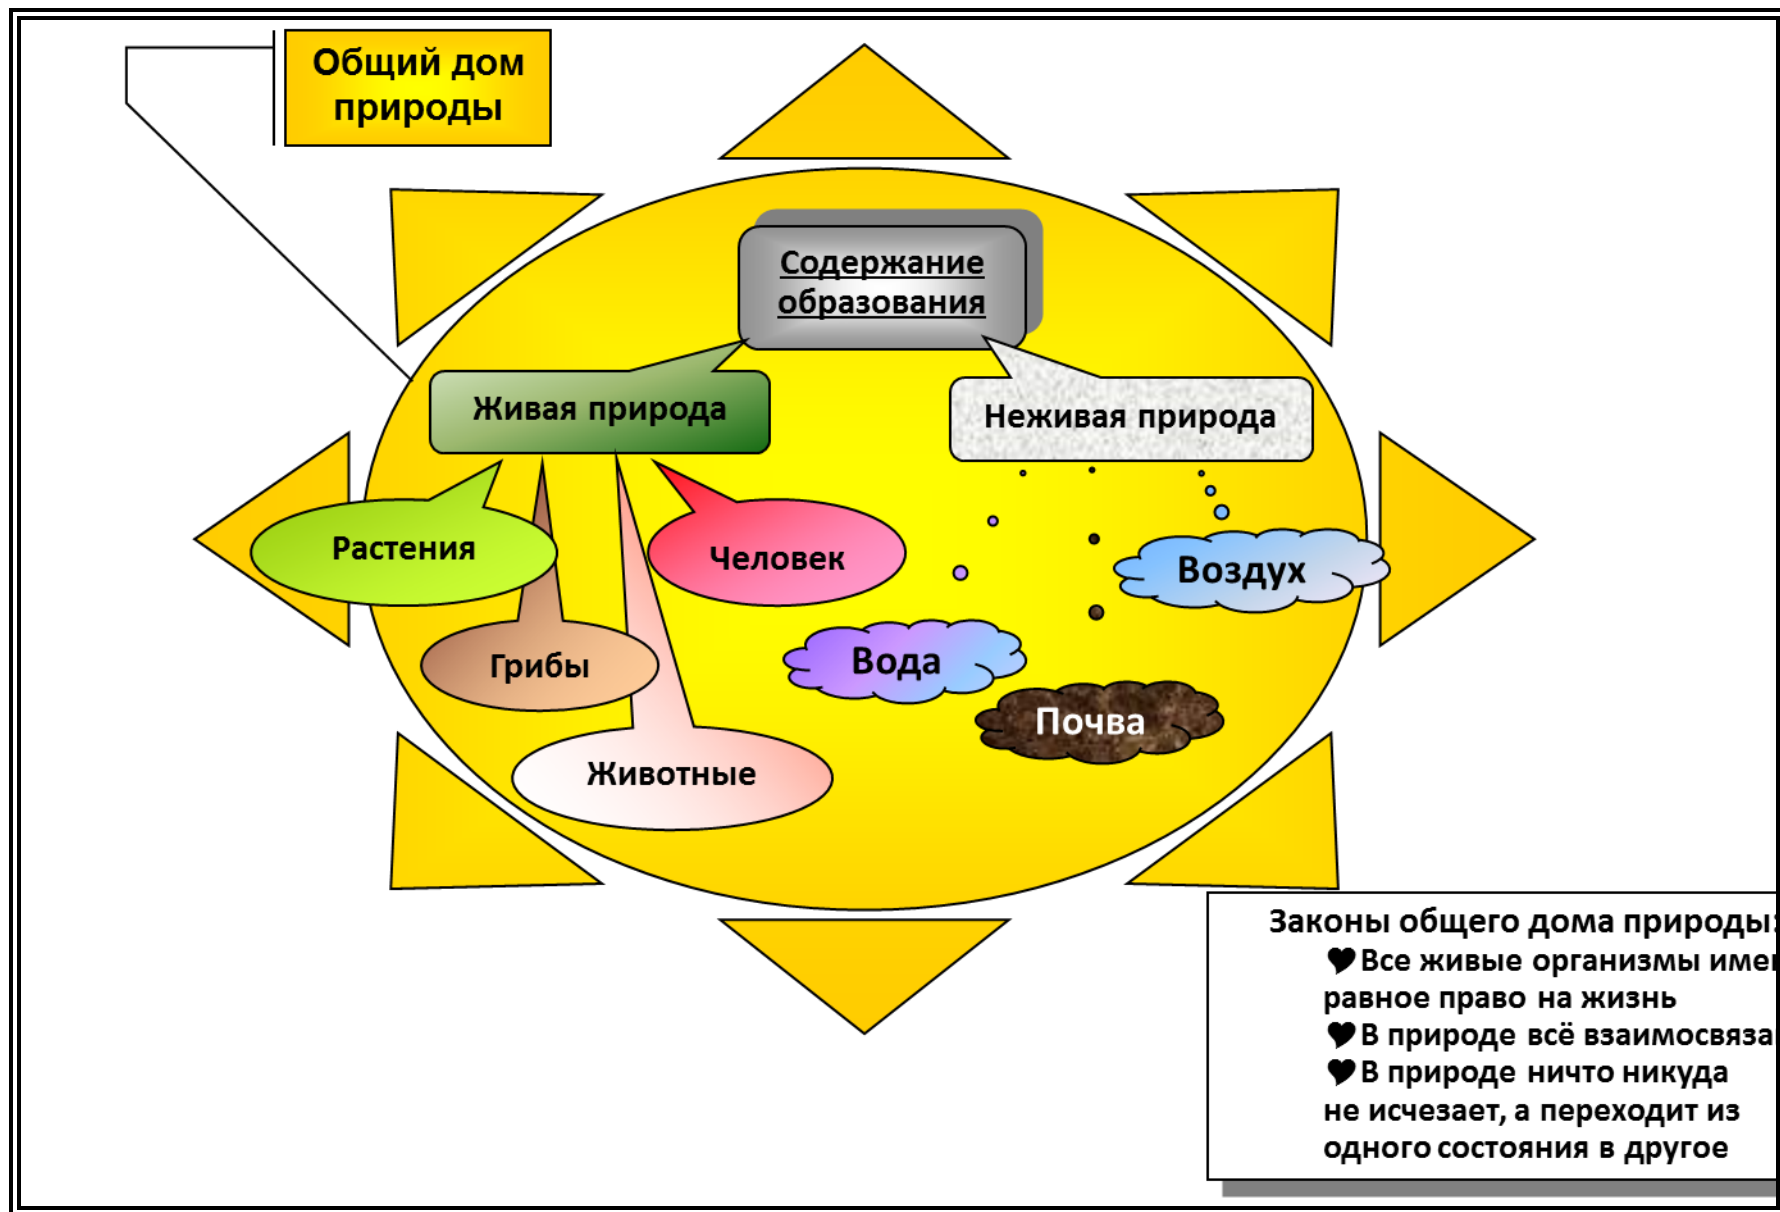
Общий дом природы

Содержание образования

Живая природа

Неживая природа

Растения

Человек

Грибы

Животные

Воздух

Вода

Почва

Законы общего дома природы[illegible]
❤Все живые организмы име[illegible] равное право на жизнь
❤В природе всё взаимосвяза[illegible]
❤В природе ничто никуда не исчезает, а переходит из одного состояния в другое